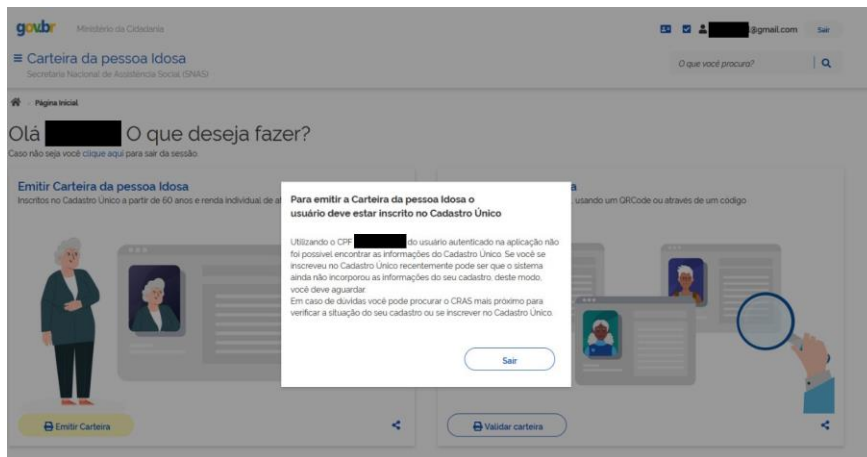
gov.br Ministério da Cidadania

@gmail.com Sair

≡ Carteira da pessoa Idosa
Secretaria Nacional de Assistência Social (SNAS)

O que você procura?

Página Inicial

Olá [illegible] O que deseja fazer?
Caso não seja você clique aqui para sair da sessão

Emitir Carteira da pessoa Idosa
Inscritos no Cadastro Único a partir de 60 anos e renda individual de a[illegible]

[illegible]a
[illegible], usando um QRCode ou através de um codigo

Para emitir a Carteira da pessoa Idosa o usuário deve estar inscrito no Cadastro Único

Utilizando o CPF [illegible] do usuário autenticado na aplicação não foi possível encontrar as informações do Cadastro Único. Se você se inscreveu no Cadastro Único recentemente pode ser que o sistema ainda não incorporou as informações do seu cadastro, deste modo, você deve aguardar.
Em caso de dúvidas você pode procurar o CRAS mais próximo para verificar a situação do seu cadastro ou se inscrever no Cadastro Único.

Sair

Emitir Carteira

Validar carteira